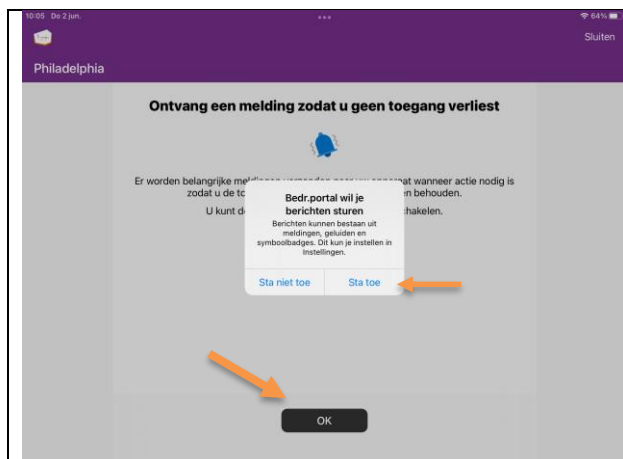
10:05 Do 2 jun.

64%

Sluiten

Philadelphia

Ontvang een melding zodat u geen toegang verliest

Er worden belangrijke mel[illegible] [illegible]at wanneer actie nodig is zodat u de to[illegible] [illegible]n behouden.

U kunt d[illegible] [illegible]chakelen.

Bedr.portal wil je berichten sturen

Berichten kunnen bestaan uit meldingen, geluiden en symboolbadges. Dit kun je instellen in Instellingen.

Sta niet toe

Sta toe

OK